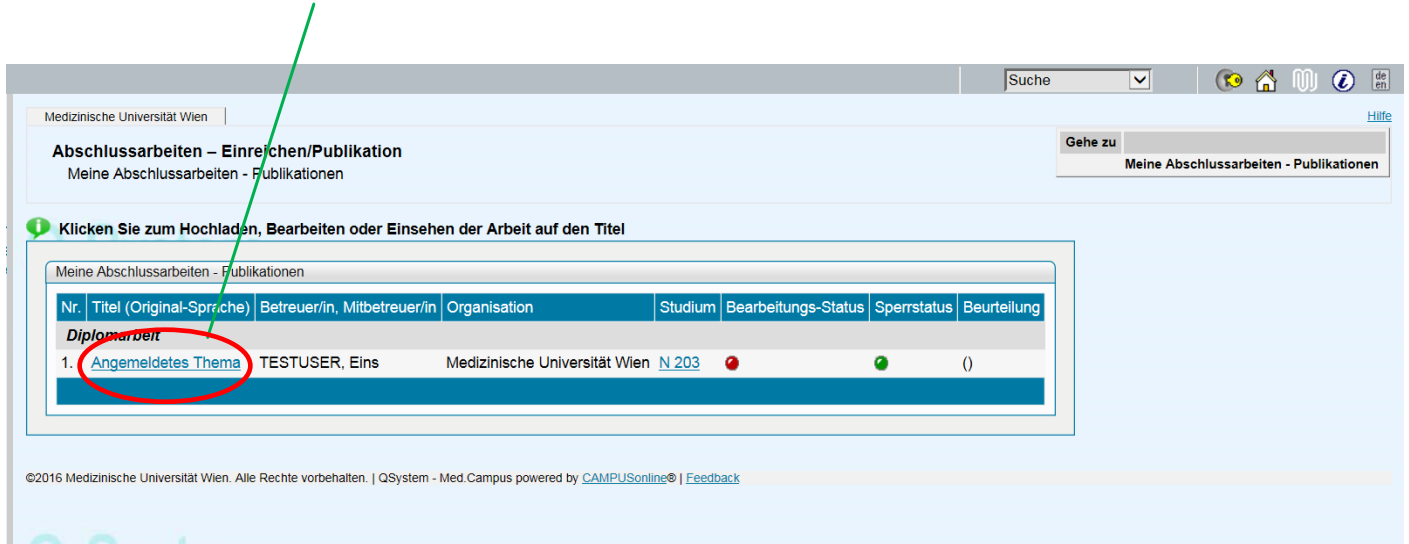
Suche

de en

Medizinische Universität Wien

Hilfe

Abschlussarbeiten – Einreichen/Publikation
Meine Abschlussarbeiten - Publikationen

Gehe zu
Meine Abschlussarbeiten - Publikationen

Klicken Sie zum Hochladen, Bearbeiten oder Einsehen der Arbeit auf den Titel

Meine Abschlussarbeiten - Publikationen

| Nr. | Titel (Original-Sprache) | Betreuer/in, Mitbetreuer/in | Organisation | Studium | Bearbeitungs-Status | Sperrstatus | Beurteilung |
|---|---|---|---|---|---|---|---|
| Diplomarbeit | | | | | | | |
| 1. | Angemeldetes Thema | TESTUSER, Eins | Medizinische Universität Wien | N 203 | | | () |

©2016 Medizinische Universität Wien. Alle Rechte vorbehalten. | QSystem - Med.Campus powered by CAMPUSonline® | Feedback